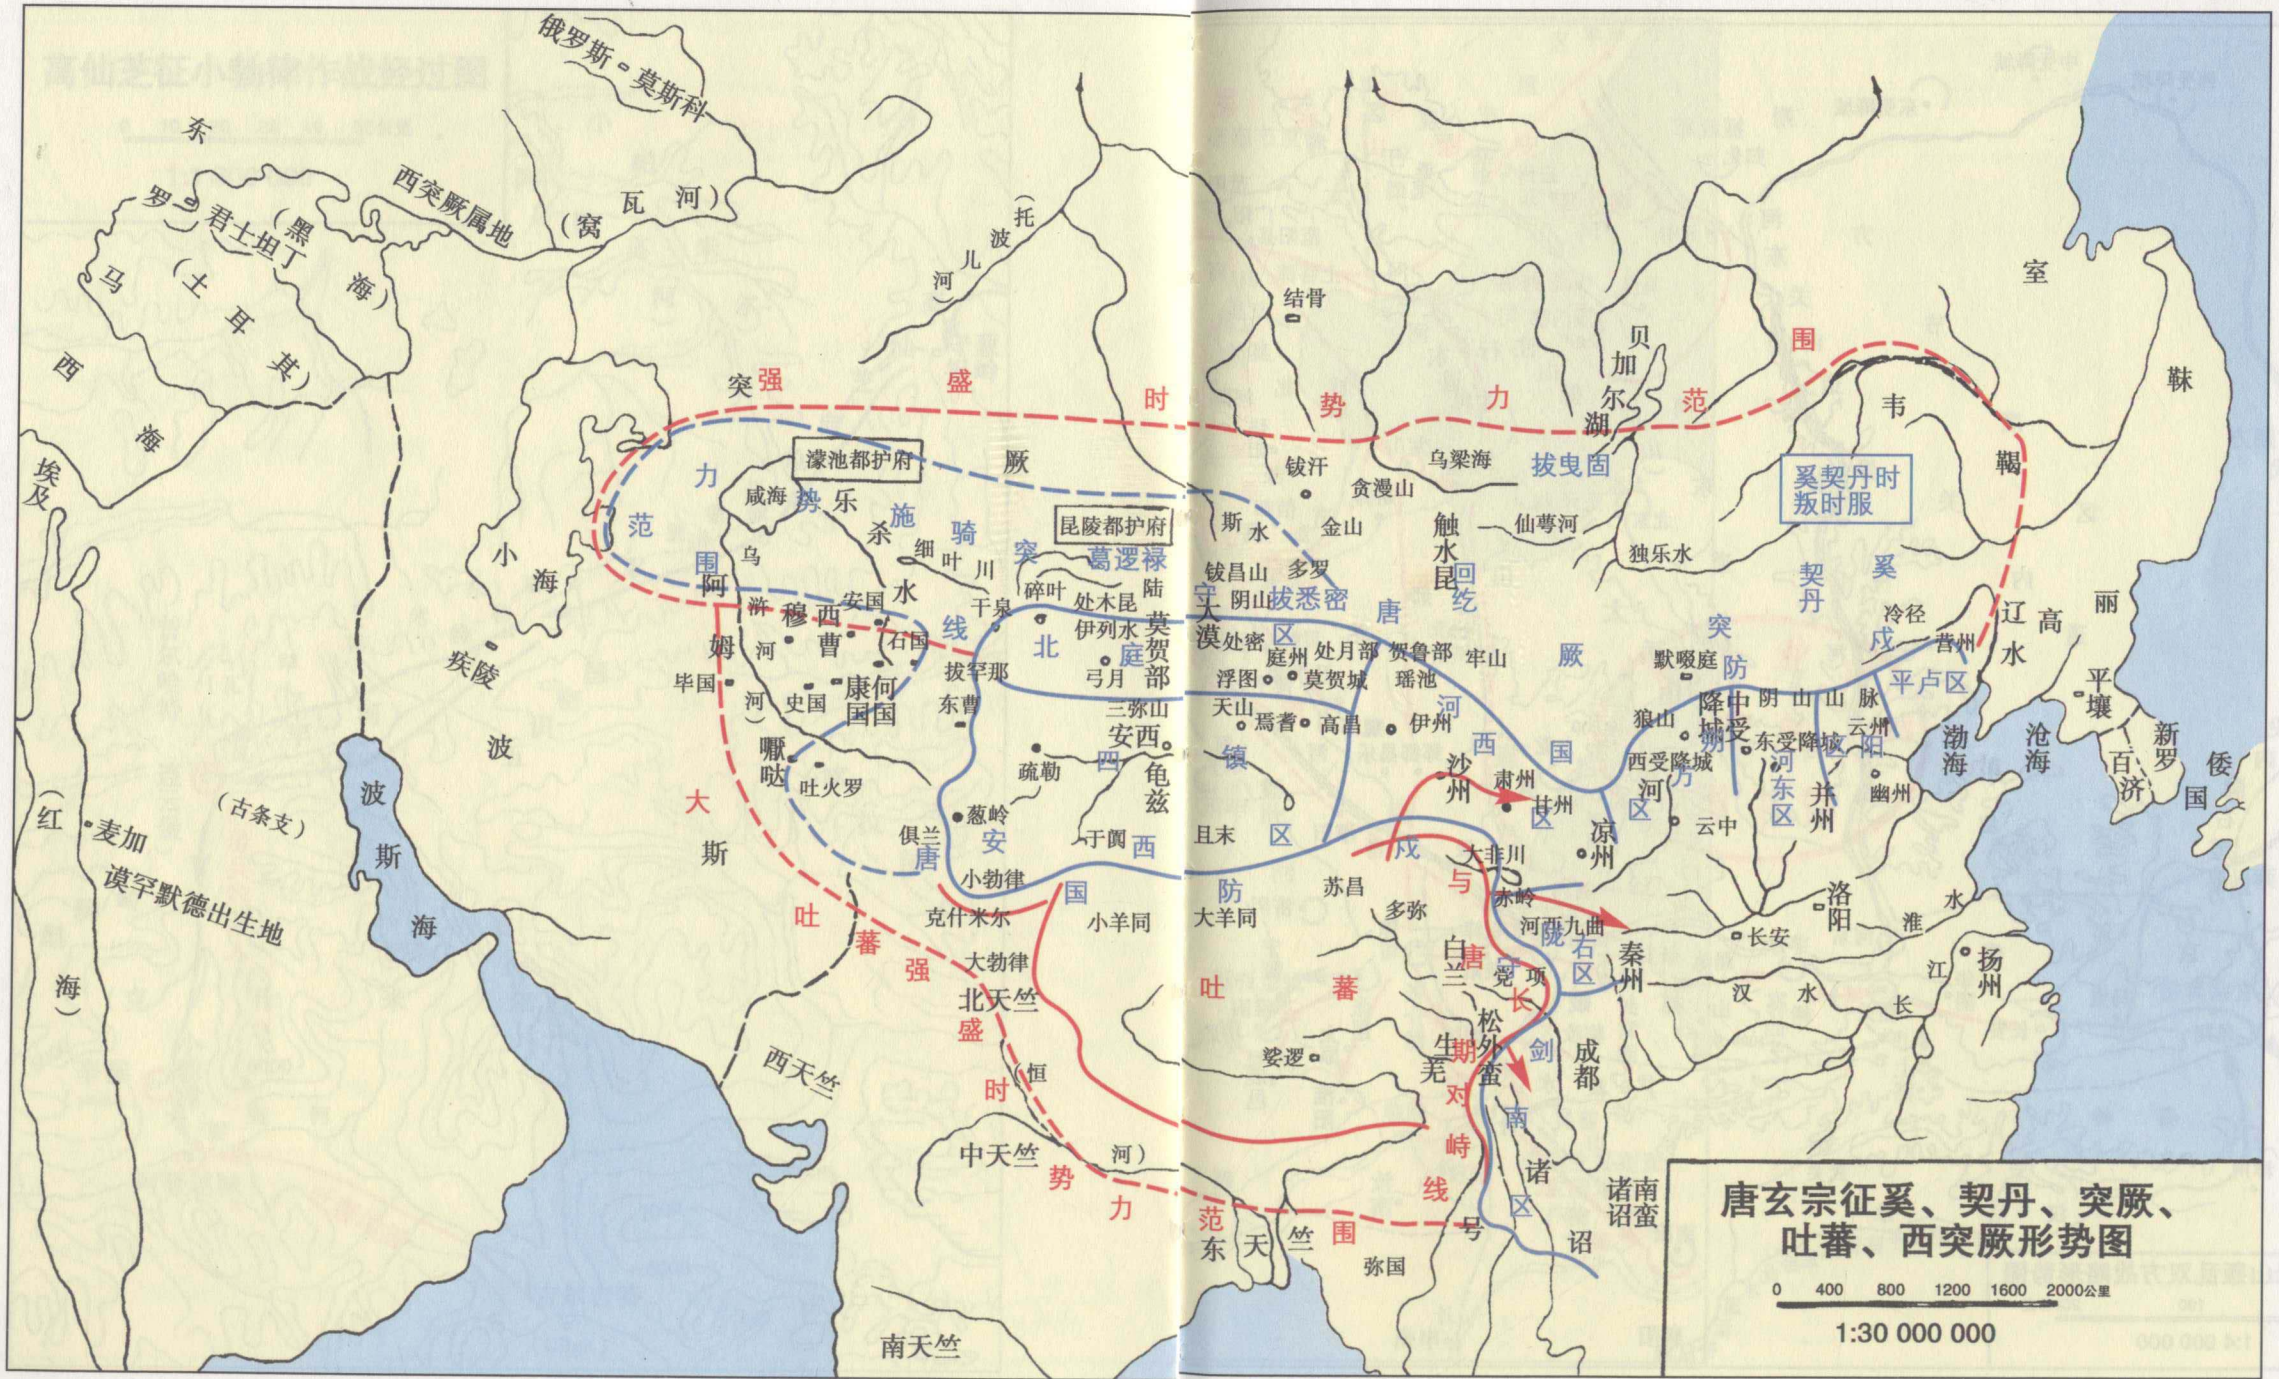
唐玄宗征奚、契丹、突厥、吐蕃、西突厥形势图

0 400 800 1200 1600 2000公里
1:30 000 000

俄罗斯 莫斯科
东罗马
君士坦丁（土耳其）
（黑海）
西突厥属地
（窝瓦河）
（托波儿河）
西海
埃及
小海
疾陵
波斯
波斯海
（古条支）
（红海）
麦加
谟罕默德出生地
大
斯
结骨
贝加尔湖
室韦
靺鞨
突厥强盛时势力范围
濛池都护府
昆陵都护府
咸海
乌
阿姆河
济河
穆
西曹
安国
石国
康国
何国
史国
毕国
嚈哒
吐火罗
拔汗那
东曹
杀
细叶川
千泉
碎叶
处木昆
伊列水
莫贺部
弓月
三弥山
安西
龟兹
疏勒
葱岭
俱兰
于阗
小勃律
克什米尔
大勃律
北天竺
西天竺
中天竺
东天竺
南天竺
恒河
小羊同
大羊同
且末
苏昌
多弥
白兰
党项
松外蛮
成都
诸蛮
南诏
弥国
婆逻
羌
钹汗
乌梁海
贪漫山
金山
斯水
多罗
钹昌山
阴山
大漠
处密
庭州
处月部
贺鲁部
牢山
浮图
莫贺城
瑶池
天山
焉耆
高昌
伊州
沙州
肃州
甘州
凉州
大非川
赤岭
河西九曲
秦州
长安
洛阳
汉水
长江
淮水
扬州
幽州
云州
云中
狼山
西受降城
中受降城
东受降城
并州
阴山山脉
默啜庭
冷径
营州
辽水
高丽
平壤
新罗
百济
倭国
渤海
沧海
独乐水
仙萼河
触水昆
拔曳固
回纥
奚契丹时叛时服
契丹
奚
力范围乐施骑突
葛逻禄
陆
守
拔悉密
唐北庭区
唐
突厥
防
安西镇区
西
防区
河西区
国
朔方区
河东区
平卢区
戍
唐安西国防区
唐与吐蕃长期对峙线
陇右区
剑南区
吐蕃强盛时势力范围